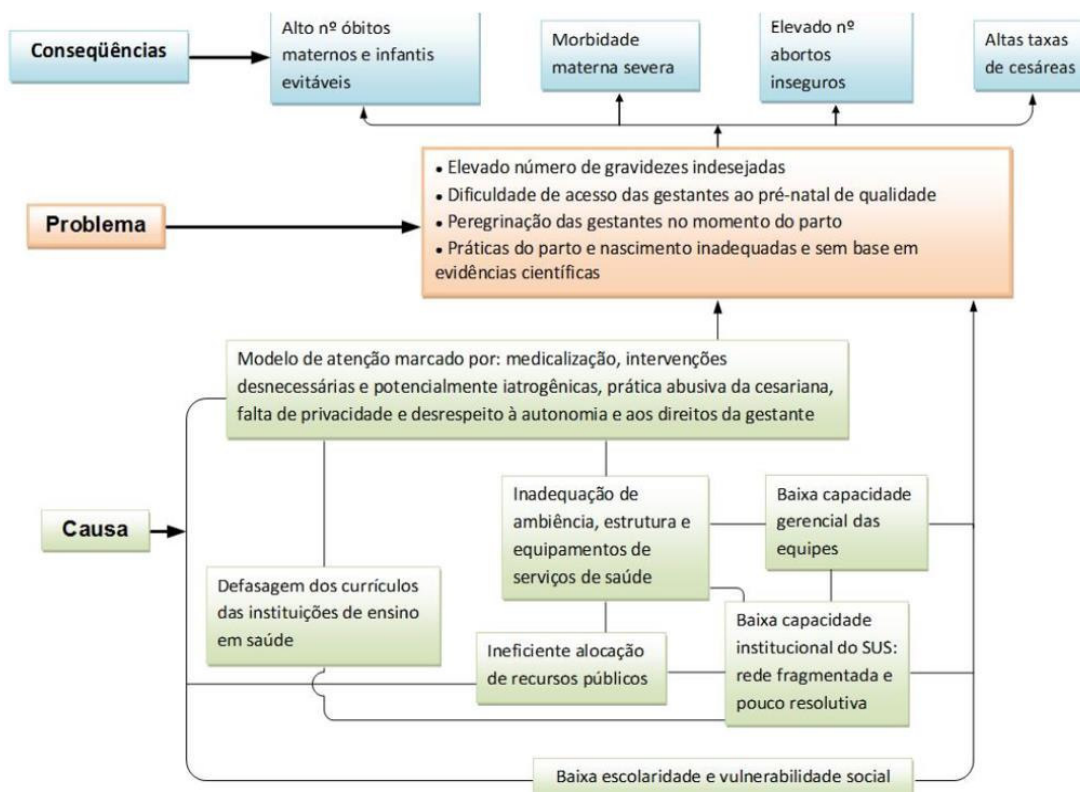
Conseqüências

Alto nº óbitos maternos e infantis evitáveis

Morbidade materna severa

Elevado nº abortos inseguros

Altas taxas de cesáreas

Problema

• Elevado número de gravidezes indesejadas
• Dificuldade de acesso das gestantes ao pré-natal de qualidade
• Peregrinação das gestantes no momento do parto
• Práticas do parto e nascimento inadequadas e sem base em evidências científicas

Causa

Modelo de atenção marcado por: medicalização, intervenções desnecessárias e potencialmente iatrogênicas, prática abusiva da cesariana, falta de privacidade e desrespeito à autonomia e aos direitos da gestante

Inadequação de ambiência, estrutura e equipamentos de serviços de saúde

Baixa capacidade gerencial das equipes

Defasagem dos currículos das instituições de ensino em saúde

Ineficiente alocação de recursos públicos

Baixa capacidade institucional do SUS: rede fragmentada e pouco resolutiva

Baixa escolaridade e vulnerabilidade social